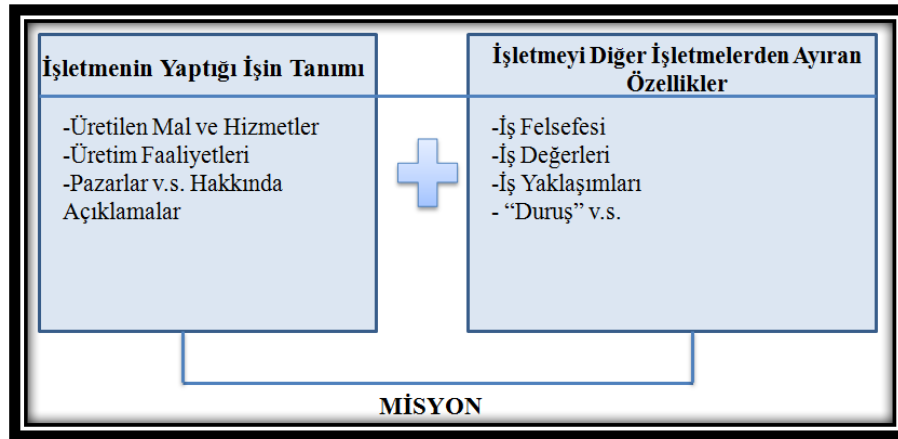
İşletmenin Yaptığı İşin Tanımı

-Üretilen Mal ve Hizmetler
-Üretim Faaliyetleri
-Pazarlar v.s. Hakkında Açıklamalar

İşletmeyi Diğer İşletmelerden Ayıran Özellikler

-İş Felsefesi
-İş Değerleri
-İş Yaklaşımları
- "Duruş" v.s.

MİSYON